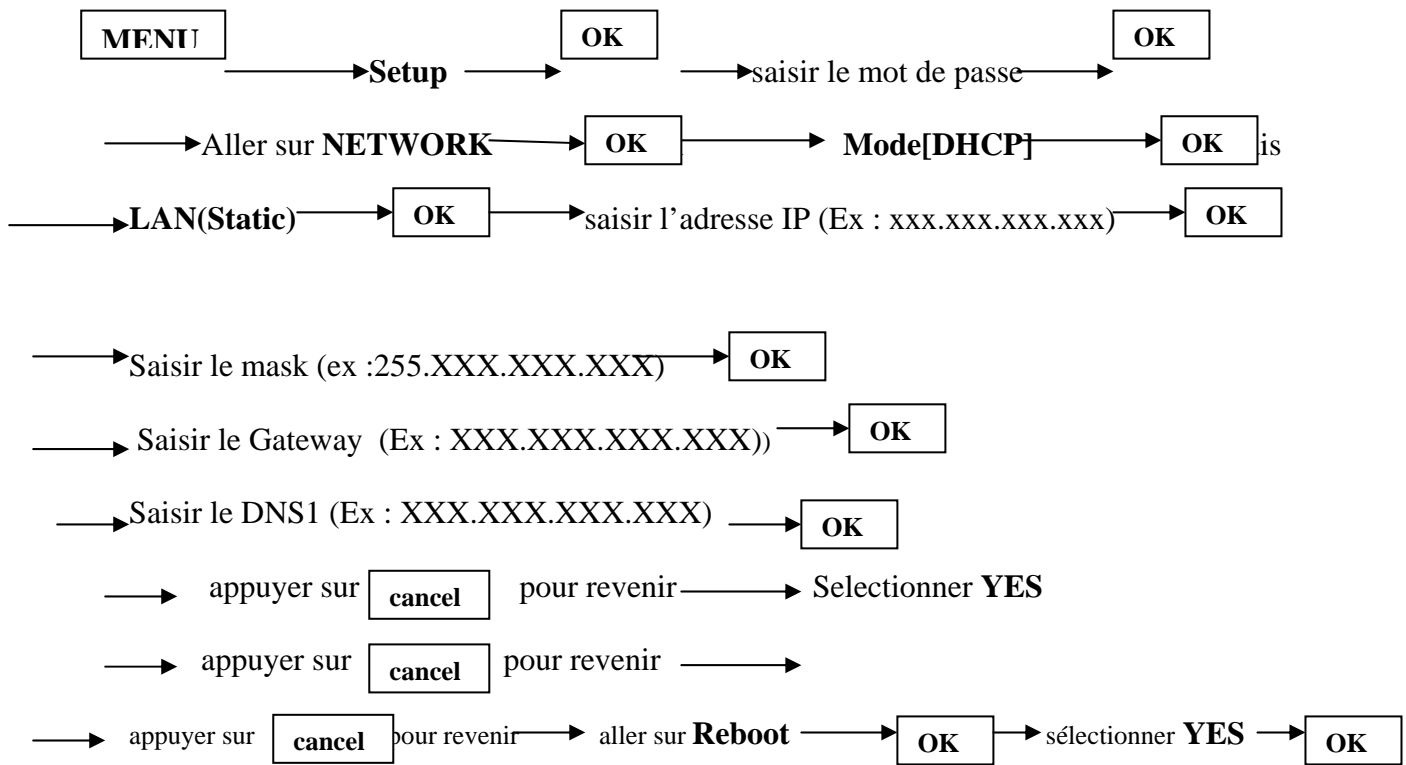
MENU Setup OK saisir le mot de passe OK

Aller sur NETWORK OK Mode[DHCP] OK is

LAN(Static) OK saisir l'adresse IP (Ex : xxx.xxx.xxx.xxx) OK

Saisir le mask (ex :255.XXX.XXX.XXX) OK

Saisir le Gateway (Ex : XXX.XXX.XXX.XXX)) OK

Saisir le DNS1 (Ex : XXX.XXX.XXX.XXX) OK

appuyer sur cancel pour revenir Selectionner YES

appuyer sur cancel pour revenir

appuyer sur cancel pour revenir aller sur Reboot OK sélectionner YES OK